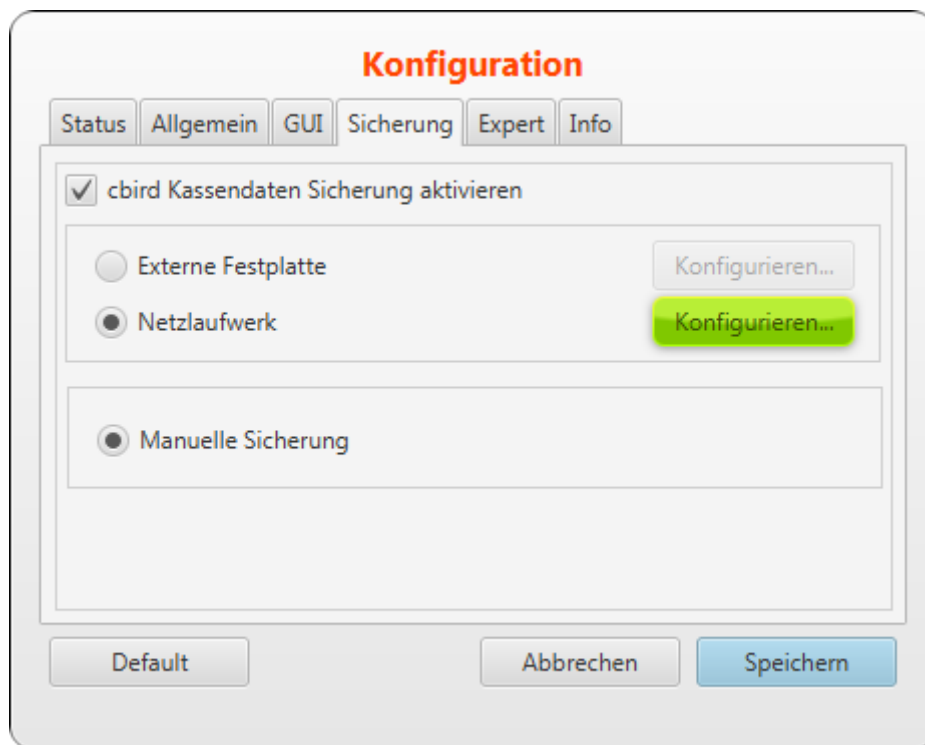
Konfiguration

Status Allgemein GUI Sicherung Expert Info

cbird Kassendaten Sicherung aktivieren

Externe Festplatte Konfigurieren...

Netzlaufwerk Konfigurieren...

Manuelle Sicherung

Default Abbrechen Speichern